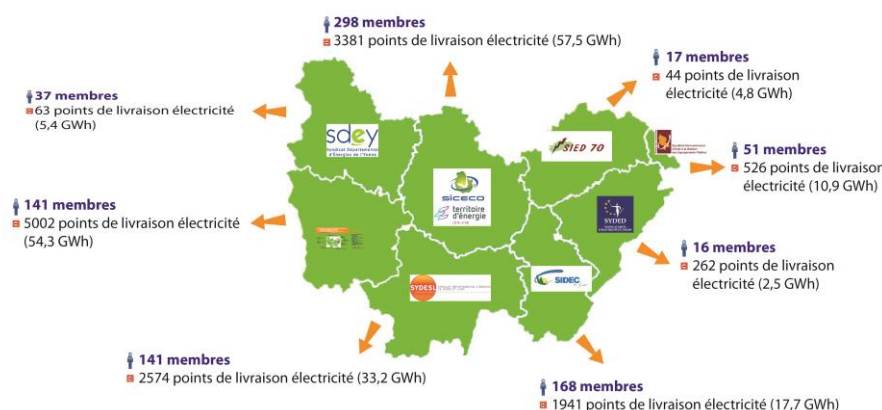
298 membres
3381 points de livraison électricité (57,5 GWh)

17 membres
44 points de livraison électricité (4,8 GWh)

37 membres
63 points de livraison électricité (5,4 GWh)

sdey
Syndicat Départemental d'Énergies de l'Yonne

SIED 70

51 membres
526 points de livraisor électricité (10,9 GWh)

141 membres
5002 points de livraison électricité (54,3 GWh)

siceco
territoire d'énergie
CÔTE-D'OR

SYDED

16 membres
262 points de livraison électricité (2,5 GWh)

SYDESL

SIDEC

141 membres
2574 points de livraison électricité (33,2 GWh)

168 membres
1941 points de livraison électricité (17,7 GWh)